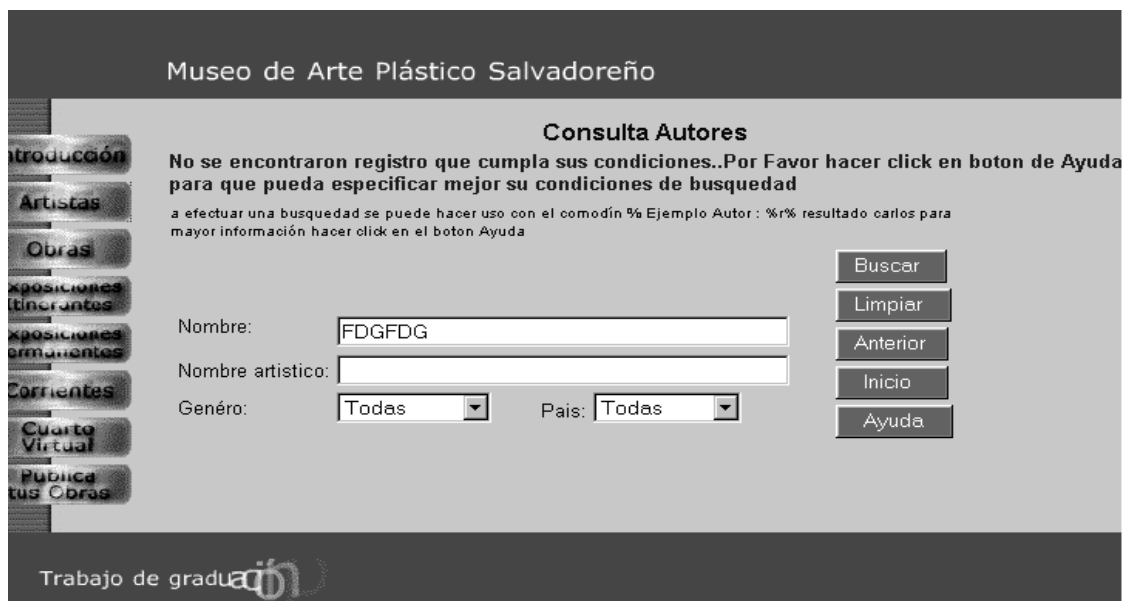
Museo de Arte Plástico Salvadoreño

ntroducción
Artistas
Obras
xposiciones Itinerantes
xposiciones ermanentes
Corrientes
Cuarto Virtual
Publica tus Obras

Consulta Autores

No se encontraron registro que cumpla sus condiciones..Por Favor hacer click en boton de Ayuda para que pueda especificar mejor su condiciones de busquedad

a efectuar una busquedad se puede hacer uso con el comodín % Ejemplo Autor : %r% resultado carlos para mayor información hacer click en el boton Ayuda

Buscar
Limpiar
Anterior
Inicio
Ayuda

Nombre: FDGFDG
Nombre artistico:
Genéro: Todas
Pais: Todas

Trabajo de graduación